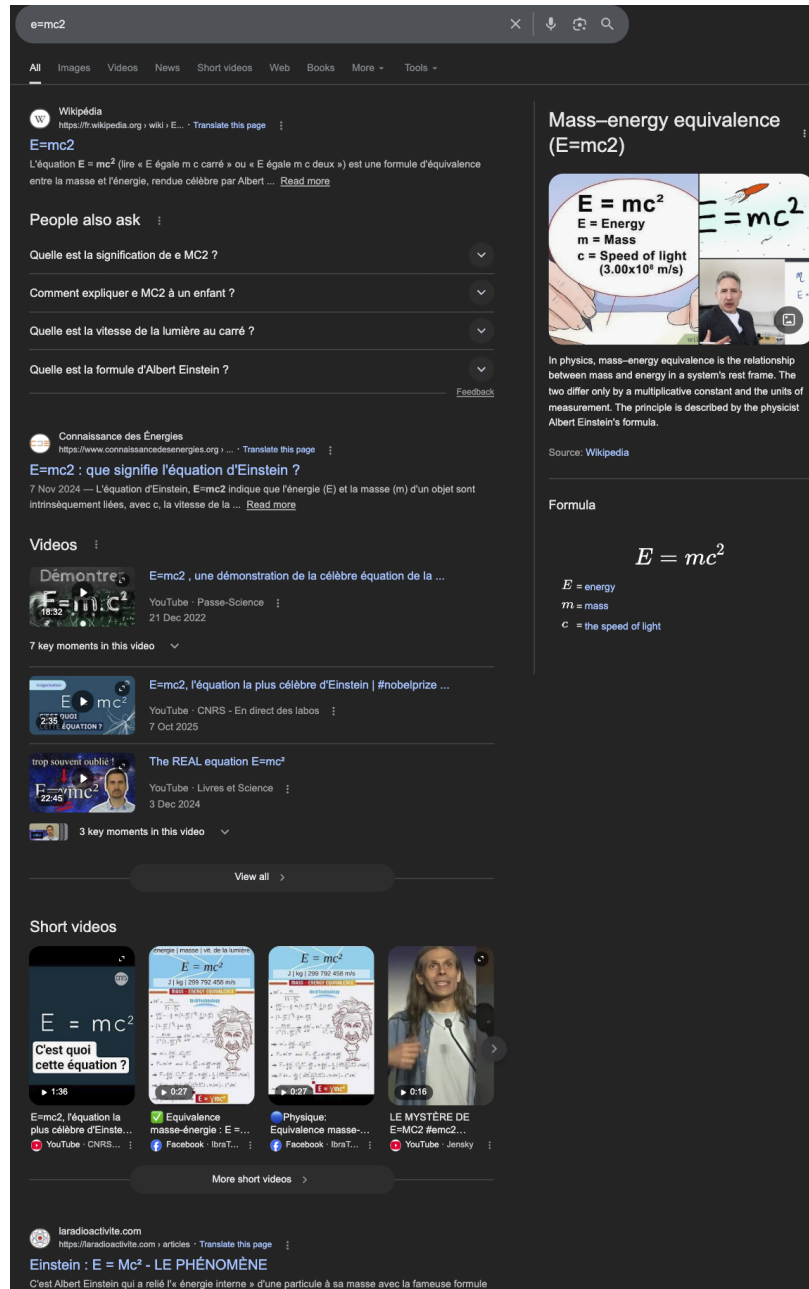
e=mc2

All Images Videos News Short videos Web Books More Tools

Wikipédia
https://fr.wikipedia.org › wiki › E... · Translate this page

E=mc2
L'équation E = mc² (lire « E égale m c carré » ou « E égale m c deux ») est une formule d'équivalence entre la masse et l'énergie, rendue célèbre par Albert ... Read more

People also ask

Quelle est la signification de e MC2 ?

Comment expliquer e MC2 à un enfant ?

Quelle est la vitesse de la lumière au carré ?

Quelle est la formule d'Albert Einstein ?

Feedback

Connaissance des Énergies
https://www.connaissancedesenergies.org › ... · Translate this page

E=mc2 : que signifie l'équation d'Einstein ?
7 Nov 2024 — L'équation d'Einstein, E=mc2 indique que l'énergie (E) et la masse (m) d'un objet sont intrinsèquement liées, avec c, la vitesse de la ... Read more

Videos

Démontrer E=mc²
18:32
E=mc2 , une démonstration de la célèbre équation de la ...
YouTube · Passe-Science
21 Dec 2022

7 key moments in this video

E mc² POURQUOI ÉQUATION ?
2:35
E=mc2, l'équation la plus célèbre d'Einstein | #nobelprize ...
YouTube · CNRS - En direct des labos
7 Oct 2025

trop souvent oublié ! E=mc²
22:45
The REAL equation E=mc²
YouTube · Livres et Science
3 Dec 2024

3 key moments in this video

View all

Short videos

E = mc²
C'est quoi cette équation ?
1:36
E=mc2, l'équation la plus célèbre d'Einste...
YouTube · CNRS...

énergie | masse | vit. de la lumière
E = mc²
0:27
✅ Equivalence masse-énergie : E =...
Facebook · IbraT...

E = mc²
J | kg | 299 792 458 m/s
MASS - ENERGY EQUIVALENCE
0:27
🔵Physique: Equivalence masse-...
Facebook · IbraT...

0:16
LE MYSTÈRE DE E=MC2 #emc2...
YouTube · Jensky

More short videos

laradioactivite.com
https://laradioactivite.com › articles · Translate this page

Einstein : E = Mc² - LE PHÉNOMÈNE
C'est Albert Einstein qui a relié l'« énergie interne » d'une particule à sa masse avec la fameuse formule

Mass–energy equivalence (E=mc2)

E = mc²
E = Energy
m = Mass
c = Speed of light
(3.00x10⁸ m/s)
E = mc²

In physics, mass–energy equivalence is the relationship between mass and energy in a system's rest frame. The two differ only by a multiplicative constant and the units of measurement. The principle is described by the physicist Albert Einstein's formula.

Source: Wikipedia

Formula

$E = mc^2$

$E$ = energy
$m$ = mass
$c$ = the speed of light